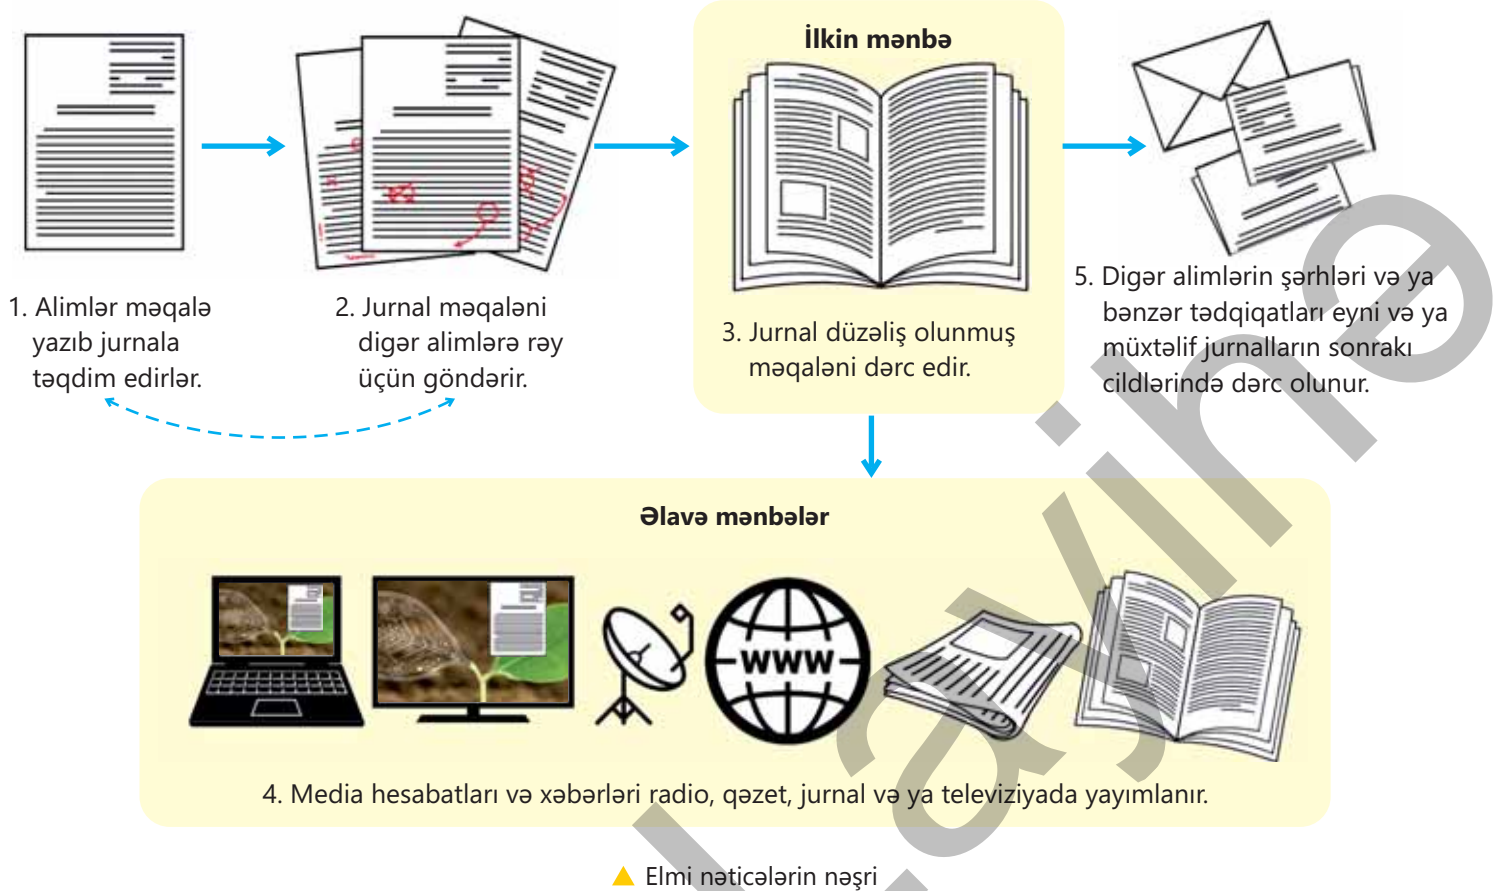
İlkin mənbə

1. Alimlər məqalə yazıb jurnala təqdim edirlər.

2. Jurnal məqaləni digər alimlərə rəy üçün göndərir.

3. Jurnal düzəliş olunmuş məqaləni dərc edir.

5. Digər alimlərin şərhləri və ya bənzər tədqiqatları eyni və ya müxtəlif jurnalların sonrakı cildlərində dərc olunur.

Əlavə mənbələr

WWW

4. Media hesabatları və xəbərləri radio, qəzet, jurnal və ya televiziyada yayımlanır.

Elmi nəticələrin nəşri